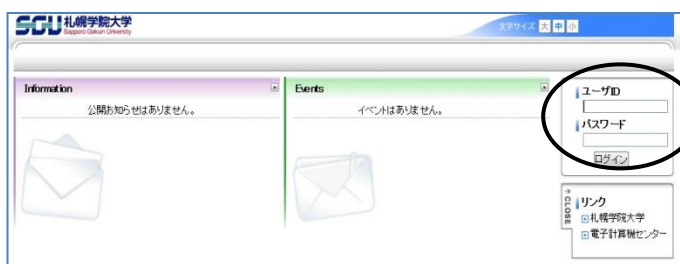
SGU 札幌学院大学
Sapporo Gakuin University

文字サイズ 大 中 小

Information
公開お知らせはありません。

Events
イベントはありません。

ユーザID

パスワード

ログイン

CLOSE

リンク
札幌学院大学
電子計算機センター